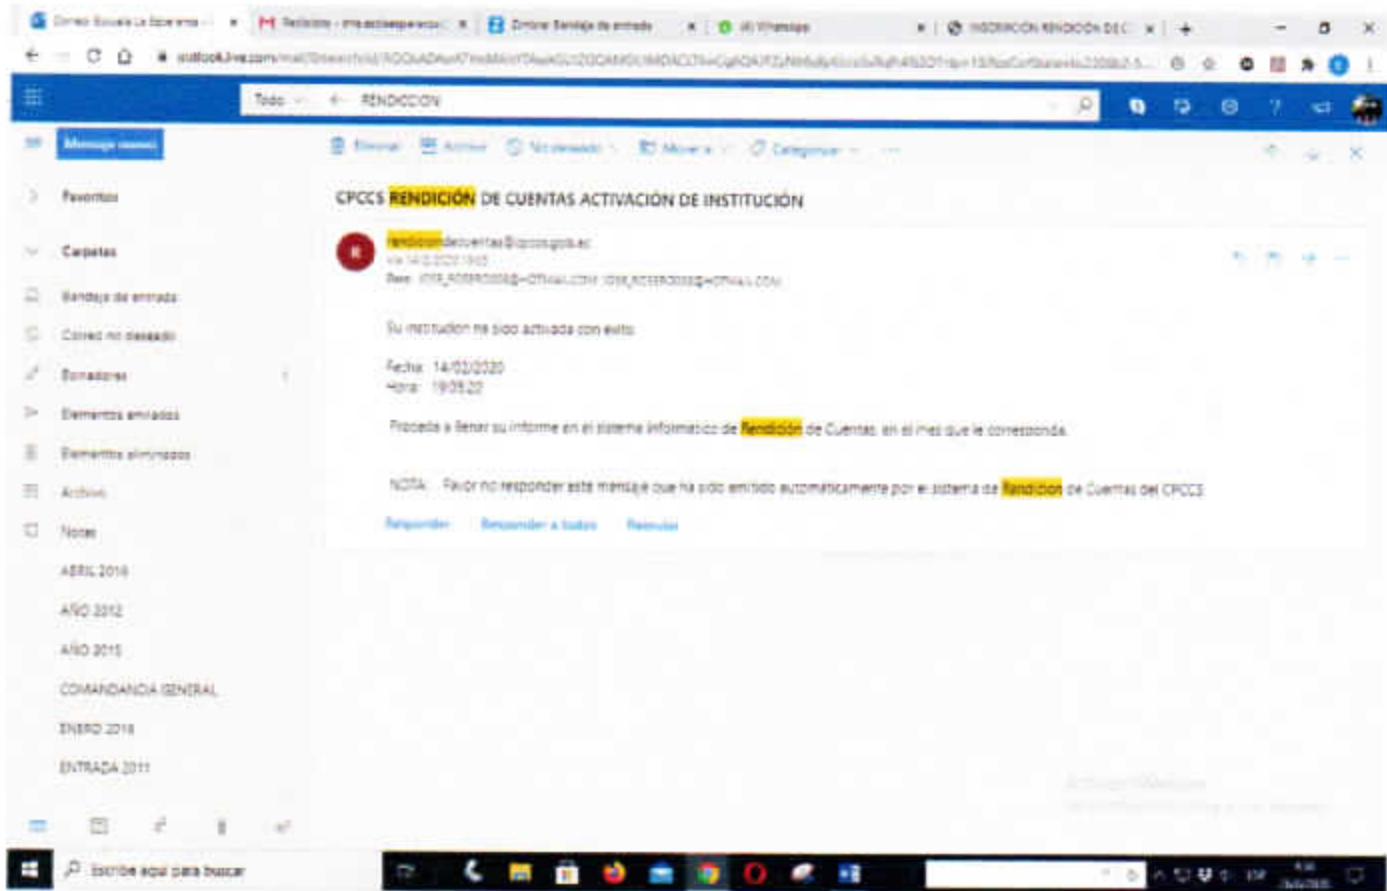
Correo Escuela La Esperanza · × | Recibidos - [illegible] × | Outlook Bandeja de entrada × | (4) WhatsApp × | INSCRIPCION RENDICION DE C × | +

outlook.live.com/mail/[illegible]

Todo | RENDICION

Mensaje nuevo | Eliminar | Archivar | No deseado | Mover a | Categorizar | ...

Favoritos

Carpetas

Bandeja de entrada

Correo no deseado

Borradores

Elementos enviados

Elementos eliminados

Archivo

Notas

ABRIL 2016

AÑO 2012

AÑO 2015

COMANDANCIA GENERAL

ENERO 2016

ENTRADA 2011

CPCCS RENDICIÓN DE CUENTAS ACTIVACIÓN DE INSTITUCIÓN

R

rendiciondecuentas@cpccs.gob.ec
Vie 14/02/2020 19:05
Para: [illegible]

Su institucion ha sido activada con exito

Fecha: 14/02/2020
Hora: 19:05:22

Proceda a llenar su informe en el sistema informatico de Rendicion de Cuentas, en el mes que le corresponda.

NOTA: Favor no responder este mensaje que ha sido emitido automaticamente por el sistema de Rendicion de Cuentas del CPCCS

Responder | Responder a todos | Reenviar

Activar Windows
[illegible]

Escribe aquí para buscar